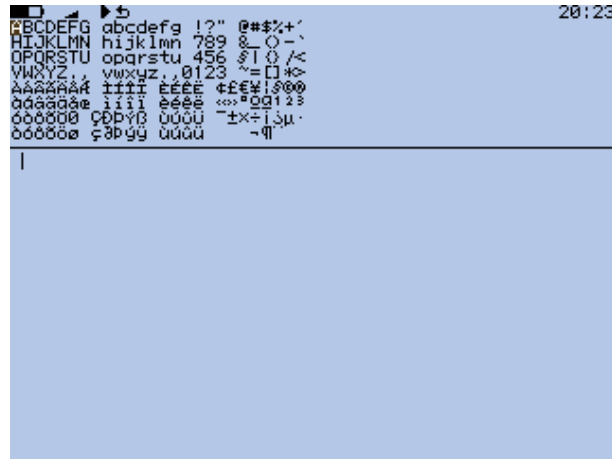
20:23

ABCDEFG abcdefg !?" @#$%+'
HIJKLMN hijklmn 789 &_()-`
OPQRSTU opqrstu 456 §|{} /<
VWXYZ., vwxyz.,0123 ~=[]*>
ÀÁÂÃÄÅÆ ÌÍÎÏ ÈÉÊË ¢£€¥¦§©®
àáâãäåæ ìíîï èéêë «»ªºΩ¹²³
ÒÓÔÕÖØ ÇÐÞÝß ÙÚÛÜ ¯±×÷¡¿µ·
òóôõöø çðþýÿ ùúûü ¬¶
|